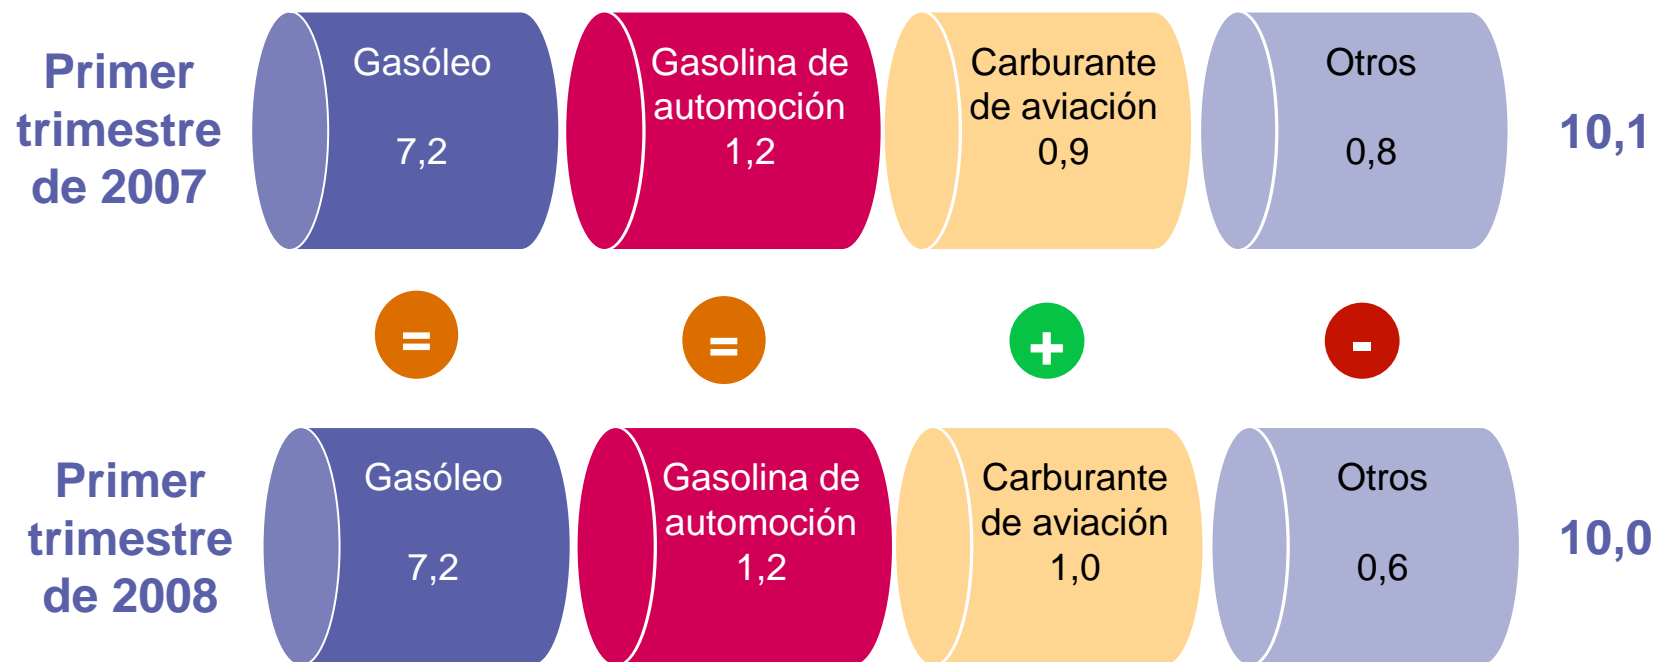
Primer trimestre de 2007

Gasóleo
7,2

Gasolina de automoción
1,2

Carburante de aviación
0,9

Otros
0,8

10,1

=

=

+

-

Primer trimestre de 2008

Gasóleo
7,2

Gasolina de automoción
1,2

Carburante de aviación
1,0

Otros
0,6

10,0